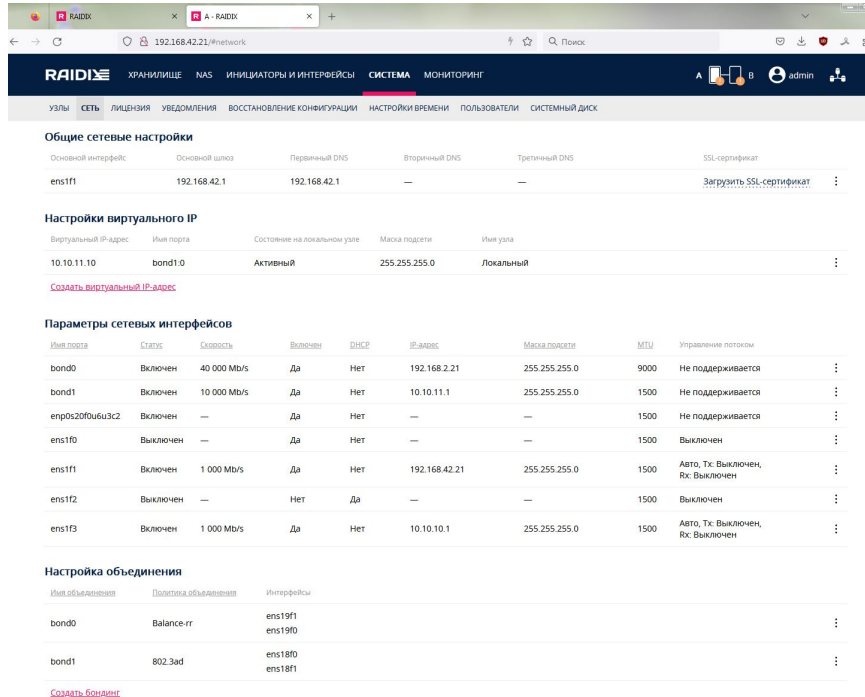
RAIDIX
A - RAIDIX
192.168.42.21/#network
Поиск

RAIDIX ХРАНИЛИЩЕ NAS ИНИЦИАТОРЫ И ИНТЕРФЕЙСЫ СИСТЕМА МОНИТОРИНГ A B admin

УЗЛЫ СЕТЬ ЛИЦЕНЗИЯ УВЕДОМЛЕНИЯ ВОССТАНОВЛЕНИЕ КОНФИГУРАЦИИ НАСТРОЙКИ ВРЕМЕНИ ПОЛЬЗОВАТЕЛИ СИСТЕМНЫЙ ДИСК

Общие сетевые настройки

| Основной интерфейс | Основной шлюз | Первичный DNS | Вторичный DNS | Третичный DNS | SSL-сертификат |
|---|---|---|---|---|---|
| ens1f1 | 192.168.42.1 | 192.168.42.1 | — | — | Загрузить SSL-сертификат |

Настройки виртуального IP

| Виртуальный IP-адрес | Имя порта | Состояние на локальном узле | Маска подсети | Имя узла |
|---|---|---|---|---|
| 10.10.11.10 | bond1:0 | Активный | 255.255.255.0 | Локальный |

Создать виртуальный IP-адрес

Параметры сетевых интерфейсов

| Имя порта | Статус | Скорость | Включен | DHCP | IP-адрес | Маска подсети | MTU | Управление потоком |
|---|---|---|---|---|---|---|---|---|
| bond0 | Включен | 40 000 Mb/s | Да | Нет | 192.168.2.21 | 255.255.255.0 | 9000 | Не поддерживается |
| bond1 | Включен | 10 000 Mb/s | Да | Нет | 10.10.11.1 | 255.255.255.0 | 1500 | Не поддерживается |
| enp0s20f0u6u3c2 | Включен | — | Да | Нет | — | — | 1500 | Не поддерживается |
| ens1f0 | Выключен | — | Да | Нет | — | — | 1500 | Выключен |
| ens1f1 | Включен | 1 000 Mb/s | Да | Нет | 192.168.42.21 | 255.255.255.0 | 1500 | Авто, Tx: Выключен, Rx: Выключен |
| ens1f2 | Выключен | — | Нет | Да | — | — | 1500 | Выключен |
| ens1f3 | Включен | 1 000 Mb/s | Да | Нет | 10.10.10.1 | 255.255.255.0 | 1500 | Авто, Tx: Выключен, Rx: Выключен |

Настройка объединения

| Имя объединения | Политика объединения | Интерфейсы |
|---|---|---|
| bond0 | Balance-rr | ens19f1 ens19f0 |
| bond1 | 802.3ad | ens18f0 ens18f1 |

Создать бондинг